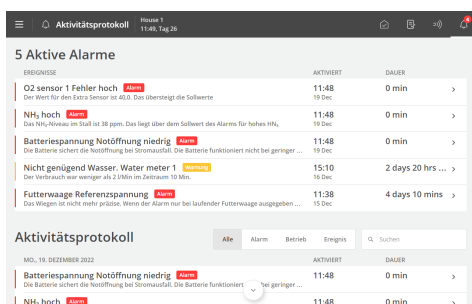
Aktivitätsprotokoll House 1 11:49, Tag 26

4

5 Aktive Alarme

EREIGNISSE | AKTIVIERT | DAUER

O2 sensor 1 Fehler hoch Alarm
Der Wert für Extra Sensor ist 40,0. Das übersteigt die Sollwerte
11:48
19 Dec
0 min

$NH_3$ hoch Alarm
Das $NH_3$-Niveau im Stall ist 38 ppm. Das liegt über dem Sollwert des Alarms für hohes $NH_3$
11:48
19 Dec
0 min

Batteriespannung Notöffnung niedrig Alarm
Die Batterie sichert die Notöffnung bei Stromausfall. Die Batterie funktioniert nicht bei geringer ...
11:48
19 Dec
0 min

Nicht genügend Wasser. Water meter 1 Warnung
Der Verbrauch war weniger als 2 l/Min im Zeitraum 10 Min.
15:10
16 Dec
2 days 20 hrs ...

Futterwaage Referenzspannung Alarm
Das Wiegen ist nicht mehr präzise. Wenn der Alarm nur bei laufender Futterwaage ausgegeben ...
11:38
15 Dec
4 days 10 mins

Aktivitätsprotokoll

Alle Alarm Betrieb Ereignis Suchen

MO., 19. DEZEMBER 2022

Batteriespannung Notöffnung niedrig Alarm
Die Batterie sichert die Notöffnung bei Stromausfall. Die Batterie funktioniert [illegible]ei geringer ...
11:48
0 min

$NH_3$ hoch Alarm
11:48
0 min